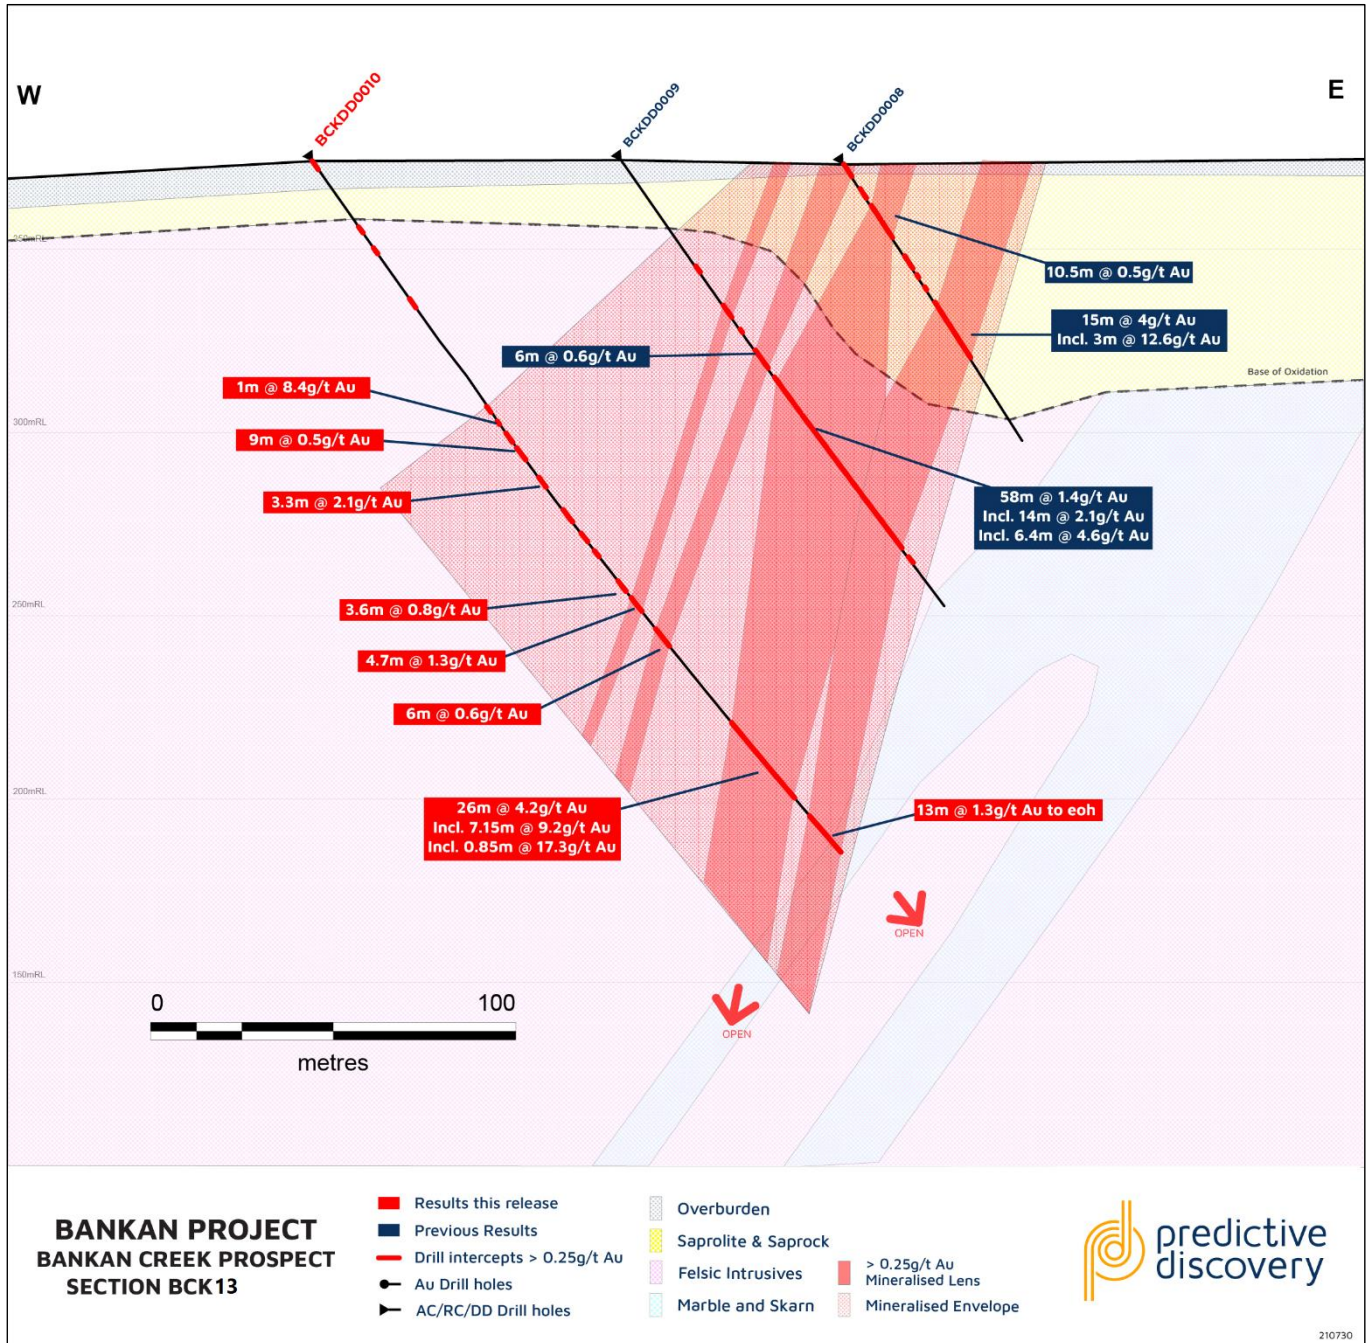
W

E

BCKDD0010

BCKDD0009

BCKDD0008

350mRL

10.5m @ 0.5g/t Au

15m @ 4g/t Au
Incl. 3m @ 12.6g/t Au

6m @ 0.6g/t Au

1m @ 8.4g/t Au

Base of Oxidation

300mRL

9m @ 0.5g/t Au

3.3m @ 2.1g/t Au

58m @ 1.4g/t Au
Incl. 14m @ 2.1g/t Au
Incl. 6.4m @ 4.6g/t Au

250mRL

3.6m @ 0.8g/t Au

4.7m @ 1.3g/t Au

6m @ 0.6g/t Au

200mRL

26m @ 4.2g/t Au
Incl. 7.15m @ 9.2g/t Au
Incl. 0.85m @ 17.3g/t Au

13m @ 1.3g/t Au to eoh

OPEN

150mRL

0

100

metres

OPEN

BANKAN PROJECT
BANKAN CREEK PROSPECT
SECTION BCK13

Results this release
Previous Results
Drill intercepts > 0.25g/t Au
Au Drill holes
AC/RC/DD Drill holes

Overburden
Saprolite & Saprock
Felsic Intrusives
Marble and Skarn

> 0.25g/t Au
Mineralised Lens
Mineralised Envelope

predictive discovery

210730